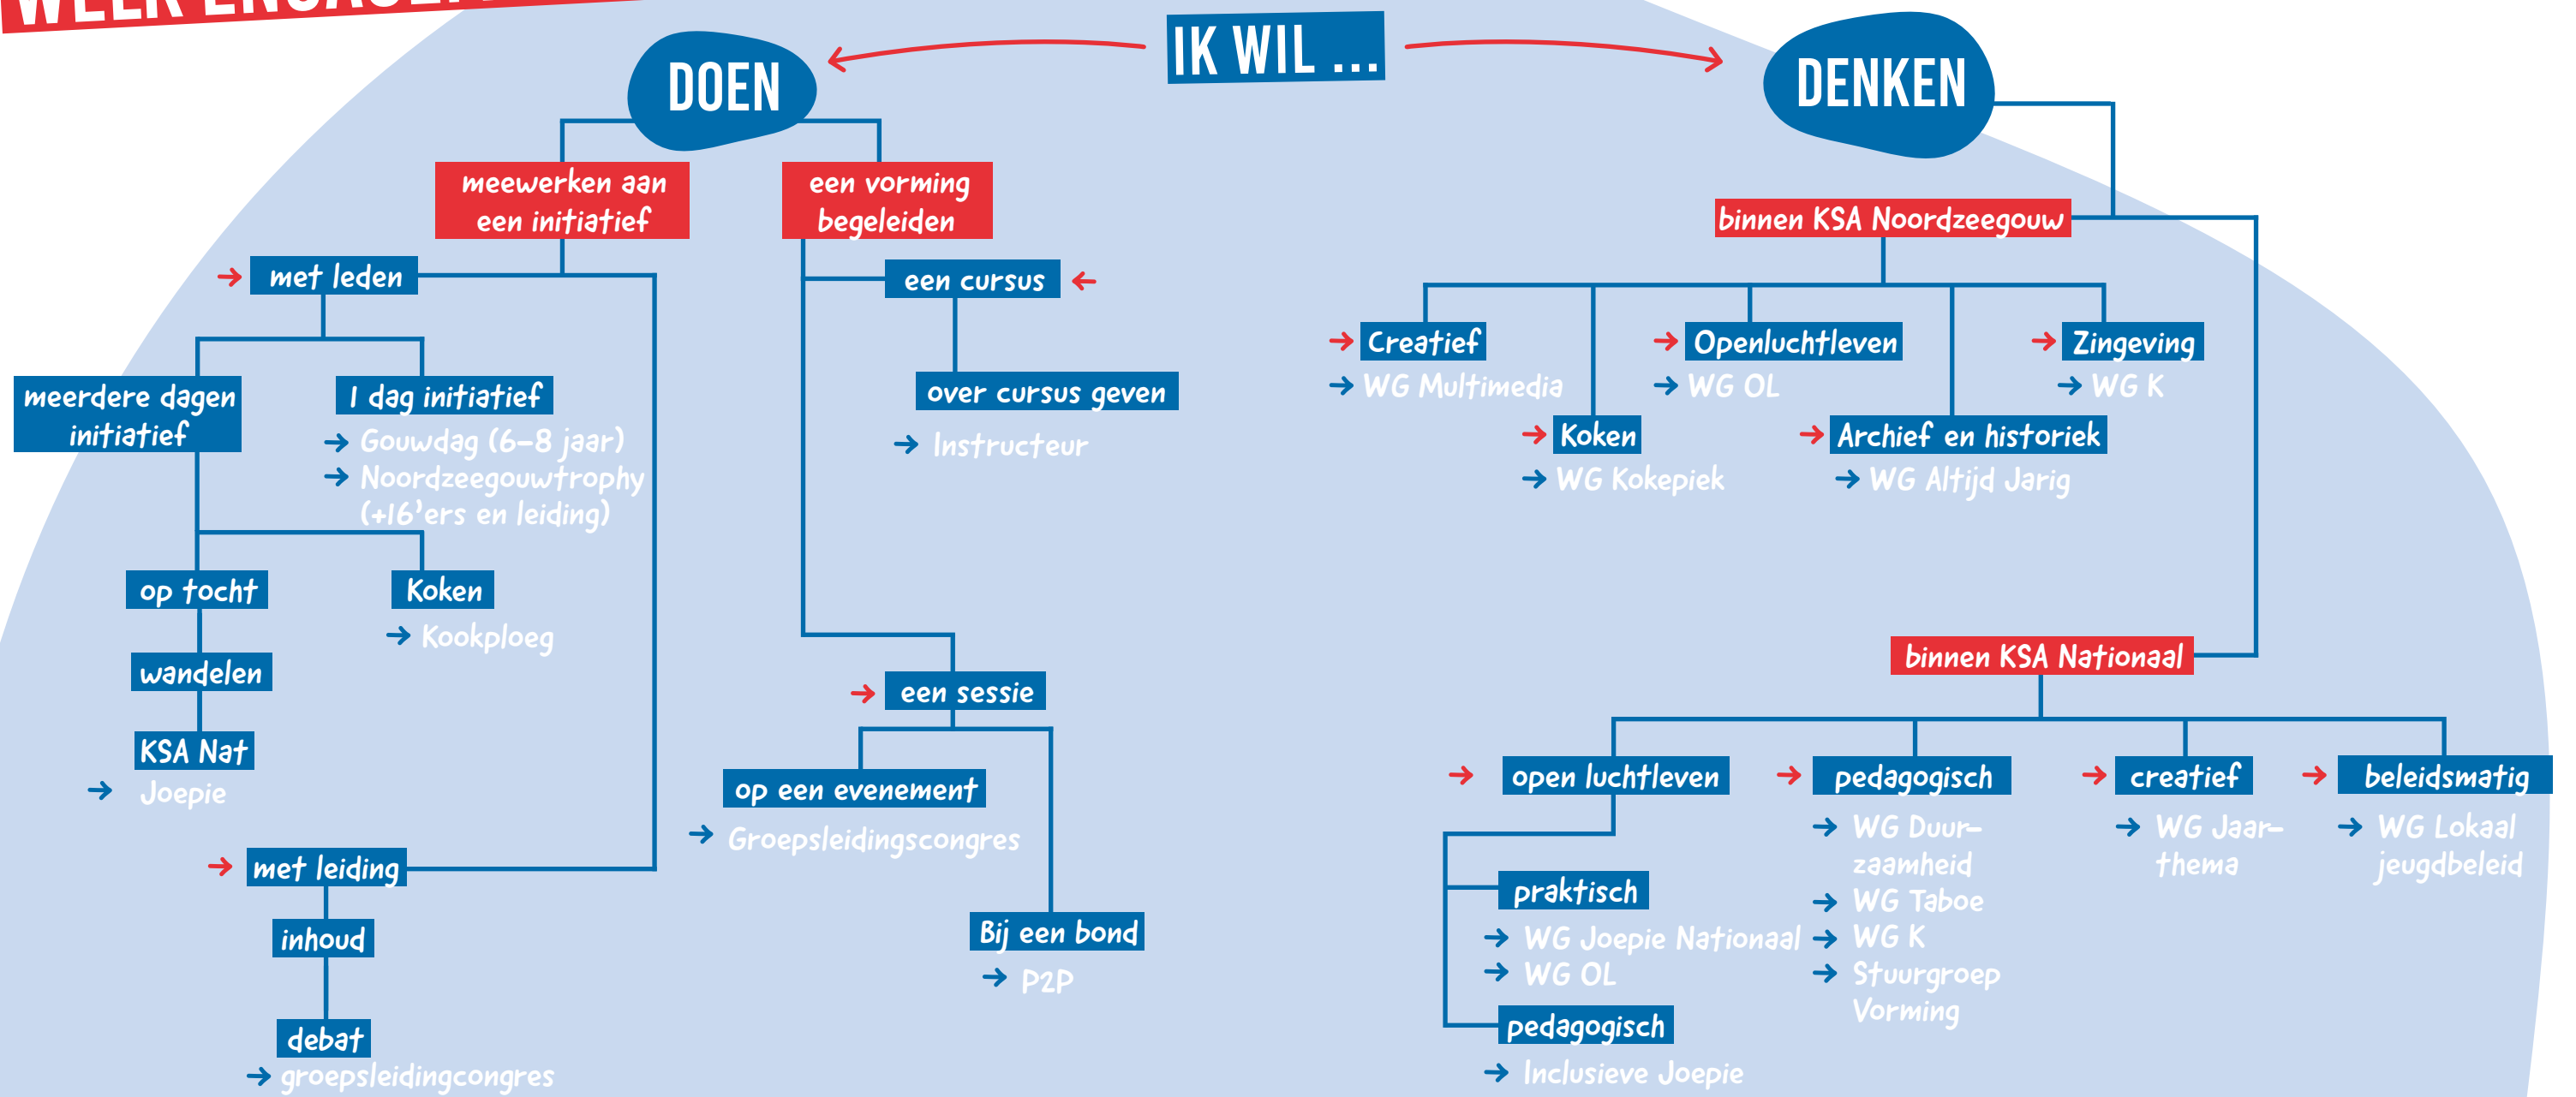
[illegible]

IK WIL ...

DOEN

DENKEN

meewerken aan een initiatief

een vorming begeleiden

met leden

meerdere dagen initiatief

1 dag initiatief
→ Gouwdag (6-8 jaar)
→ Noordzeegouwtrophy (+16'ers en leiding)

op tocht

wandelen

KSA Nat
→ Joepie

Koken
→ Kookploeg

met leiding

inhoud

debat
→ groepsleidingcongres

een cursus

over cursus geven
→ Instructeur

een sessie

op een evenement
→ Groepsleidingscongres

Bij een bond
→ P2P

binnen KSA Noordzeegouw

Creatief
→ WG Multimedia

Koken
→ WG Kokepiek

Openluchtleven
→ WG OL

Archief en historiek
→ WG Altijd Jarig

Zingeving
→ WG K

binnen KSA Nationaal

open luchtleven

praktisch
→ WG Joepie Nationaal
→ WG OL

pedagogisch
→ Inclusieve Joepie

pedagogisch
→ WG Duurzaamheid
→ WG Taboe
→ WG K
→ Stuurgroep Vorming

creatief
→ WG Jaarthema

beleidsmatig
→ WG Lokaal jeugdbeleid